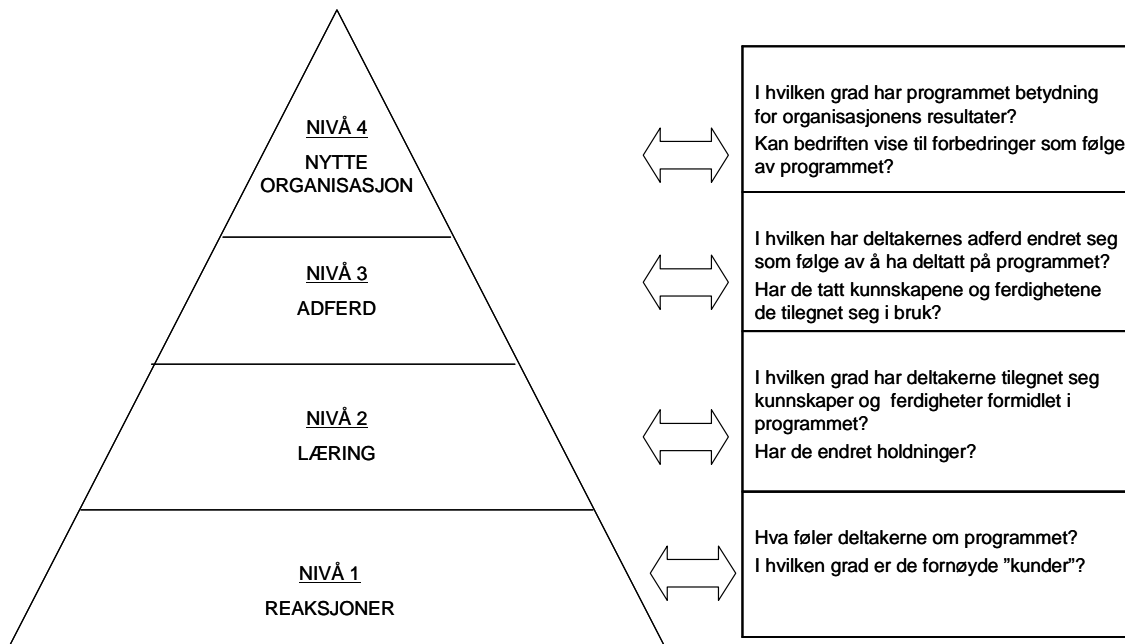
NIVÅ 4
NYTTE
ORGANISASJON

I hvilken grad har programmet betydning for organisasjonens resultater?
Kan bedriften vise til forbedringer som følge av programmet?

NIVÅ 3
ADFERD

I hvilken har deltakernes adferd endret seg som følge av å ha deltatt på programmet?
Har de tatt kunnskapene og ferdighetene de tilegnet seg i bruk?

NIVÅ 2
LÆRING

I hvilken grad har deltakerne tilegnet seg kunnskaper og ferdigheter formidlet i programmet?
Har de endret holdninger?

NIVÅ 1
REAKSJONER

Hva føler deltakerne om programmet?
I hvilken grad er de fornøyde "kunder"?